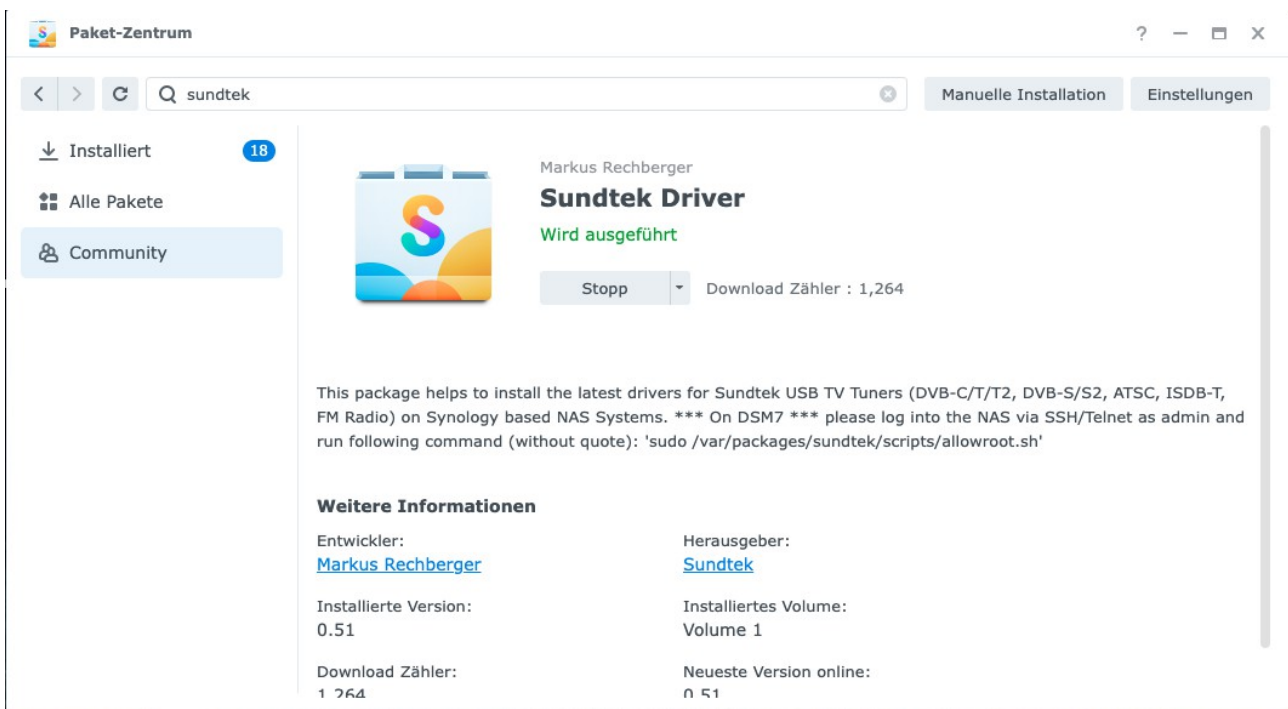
Paket-Zentrum

? — ▭ X

sundtek

Manuelle Installation

Einstellungen

Installiert 18

Alle Pakete

Community

Markus Rechberger

Sundtek Driver

Wird ausgeführt

Stopp

Download Zähler : 1,264

This package helps to install the latest drivers for Sundtek USB TV Tuners (DVB-C/T/T2, DVB-S/S2, ATSC, ISDB-T, FM Radio) on Synology based NAS Systems. *** On DSM7 *** please log into the NAS via SSH/Telnet as admin and run following command (without quote): 'sudo /var/packages/sundtek/scripts/allowroot.sh'

Weitere Informationen

Entwickler:
Markus Rechberger

Herausgeber:
Sundtek

Installierte Version:
0.51

Installiertes Volume:
Volume 1

Download Zähler:
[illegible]

Neueste Version online:
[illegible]